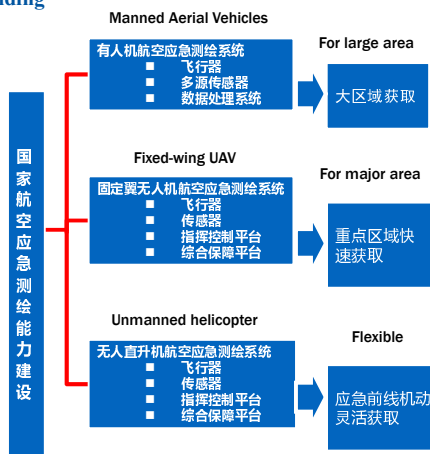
ding

国家航空应急测绘能力建设

Manned Aerial Vehicles

有人机航空应急测绘系统
■ 飞行器
■ 多源传感器
■ 数据处理系统

For large area

大区域获取

Fixed-wing UAV

固定翼无人机航空应急测绘系统
■ 飞行器
■ 传感器
■ 指挥控制平台
■ 综合保障平台

For major area

重点区域快速获取

Unmanned helicopter

无人直升机航空应急测绘系统
■ 飞行器
■ 传感器
■ 指挥控制平台
■ 综合保障平台

Flexible

应急前线机动灵活获取